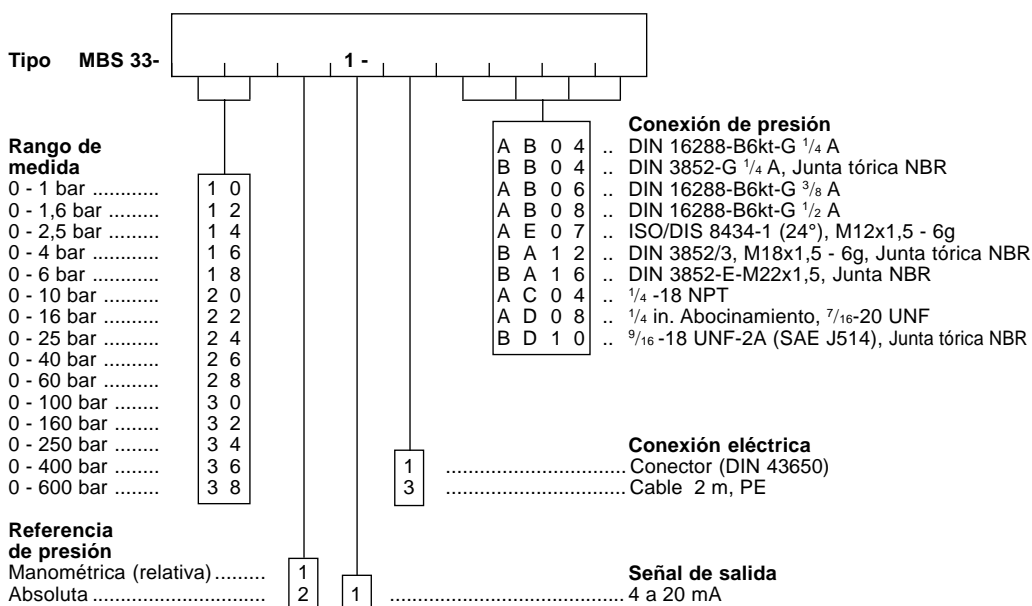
Tipo MBS 33- 1 -

Rango de medida

| | |
|---|---|
| 0 - 1 bar ............ | 1 0 |
| 0 - 1,6 bar ......... | 1 2 |
| 0 - 2,5 bar ......... | 1 4 |
| 0 - 4 bar ............ | 1 6 |
| 0 - 6 bar ............ | 1 8 |
| 0 - 10 bar .......... | 2 0 |
| 0 - 16 bar .......... | 2 2 |
| 0 - 25 bar .......... | 2 4 |
| 0 - 40 bar .......... | 2 6 |
| 0 - 60 bar .......... | 2 8 |
| 0 - 100 bar ........ | 3 0 |
| 0 - 160 bar ........ | 3 2 |
| 0 - 250 bar ........ | 3 4 |
| 0 - 400 bar ........ | 3 6 |
| 0 - 600 bar ........ | 3 8 |

Conexión de presión

| | |
|---|---|
| A B 0 4 | .. DIN 16288-B6kt-G $^{1}/_{4}$ A |
| B B 0 4 | .. DIN 3852-G $^{1}/_{4}$ A, Junta tórica NBR |
| A B 0 6 | .. DIN 16288-B6kt-G $^{3}/_{8}$ A |
| A B 0 8 | .. DIN 16288-B6kt-G $^{1}/_{2}$ A |
| A E 0 7 | .. ISO/DIS 8434-1 (24°), M12x1,5 - 6g |
| B A 1 2 | .. DIN 3852/3, M18x1,5 - 6g, Junta tórica NBR |
| B A 1 6 | .. DIN 3852-E-M22x1,5, Junta NBR |
| A C 0 4 | .. $^{1}/_{4}$ -18 NPT |
| A D 0 8 | .. $^{1}/_{4}$ in. Abocinamiento, $^{7}/_{16}$-20 UNF |
| B D 1 0 | .. $^{9}/_{16}$ -18 UNF-2A (SAE J514), Junta tórica NBR |

Conexión eléctrica
1 ................................ Conector (DIN 43650)
3 ................................ Cable 2 m, PE

Referencia de presión
Manométrica (relativa) ......... 1
Absoluta ............................ 2

Señal de salida
1 ........................................ 4 a 20 mA